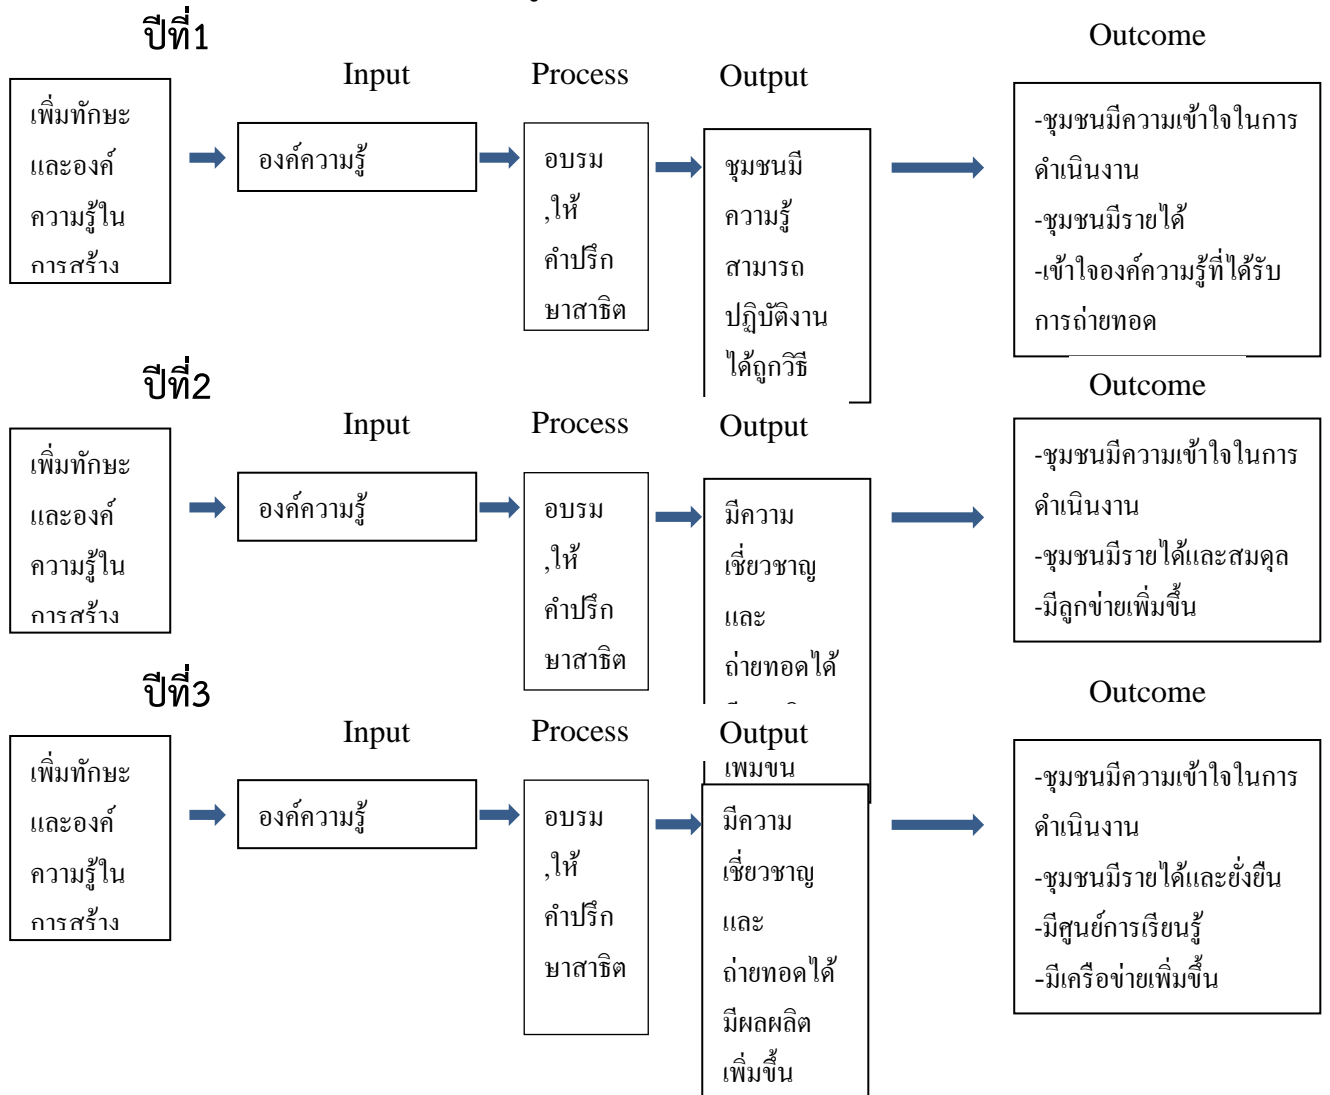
ปีที่1

Input Process Output Outcome

เพิ่มทักษะและองค์ความรู้ในการสร้าง

องค์ความรู้

อบรม ,ให้คำปรึกษาสาธิต

ชุมชนมีความรู้ สามารถปฏิบัติงานได้ถูกวิธี

-ชุมชนมีความเข้าใจในการดำเนินงาน
-ชุมชนมีรายได้
-เข้าใจองค์ความรู้ที่ได้รับการถ่ายทอด

ปีที่2

Input Process Output Outcome

เพิ่มทักษะและองค์ความรู้ในการสร้าง

องค์ความรู้

อบรม ,ให้คำปรึกษาสาธิต

มีความเชี่ยวชาญและถ่ายทอดได้ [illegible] เพิ่มขึ้น

-ชุมชนมีความเข้าใจในการดำเนินงาน
-ชุมชนมีรายได้และสมดุล
-มีลูกข่ายเพิ่มขึ้น

ปีที่3

Input Process Output Outcome

เพิ่มทักษะและองค์ความรู้ในการสร้าง

องค์ความรู้

อบรม ,ให้คำปรึกษาสาธิต

มีความเชี่ยวชาญและถ่ายทอดได้ มีผลผลิตเพิ่มขึ้น

-ชุมชนมีความเข้าใจในการดำเนินงาน
-ชุมชนมีรายได้และยั่งยืน
-มีศูนย์การเรียนรู้
-มีเครือข่ายเพิ่มขึ้น